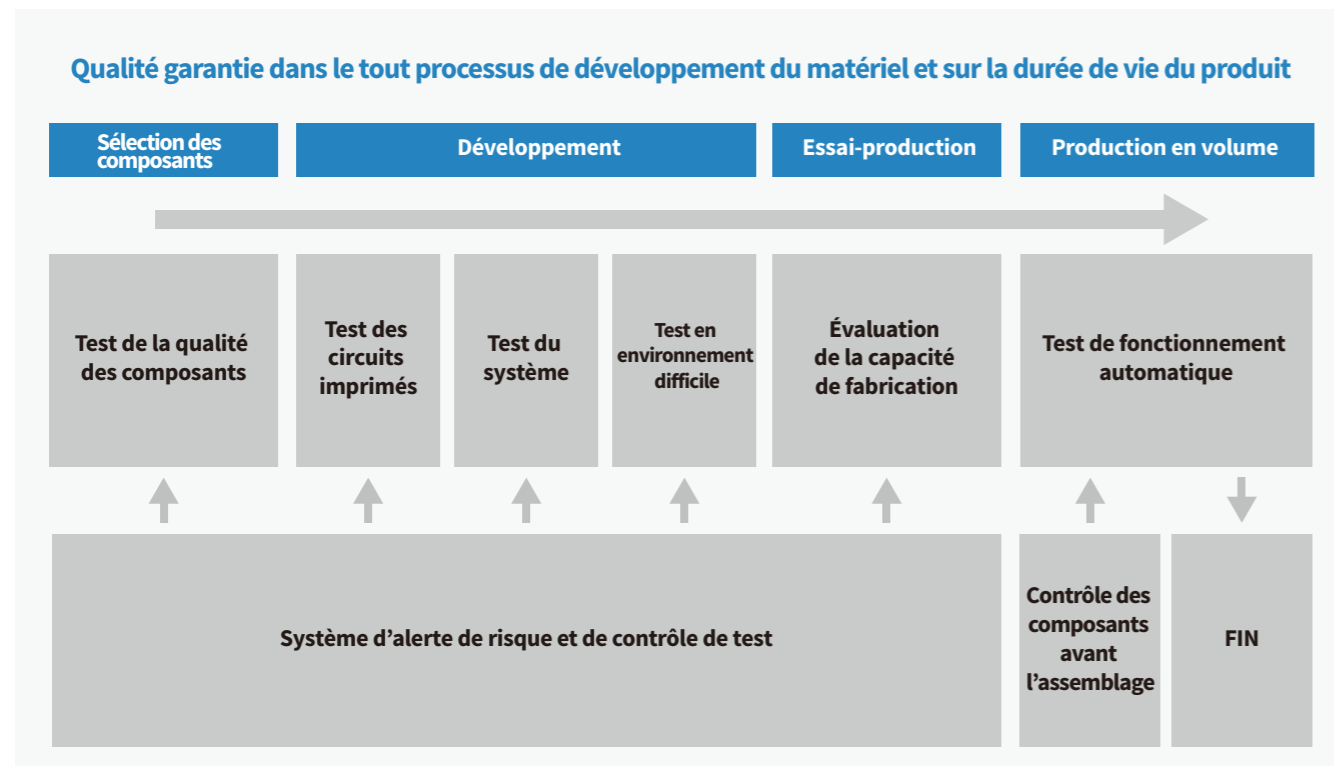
Qualité garantie dans le tout processus de développement du matériel et sur la durée de vie du produit

Sélection des composants

Développement

Essai-production

Production en volume

Test de la qualité des composants

Test des circuits imprimés

Test du système

Test en environnement difficile

Évaluation de la capacité de fabrication

Test de fonctionnement automatique

Système d’alerte de risque et de contrôle de test

Contrôle des composants avant l’assemblage

FIN